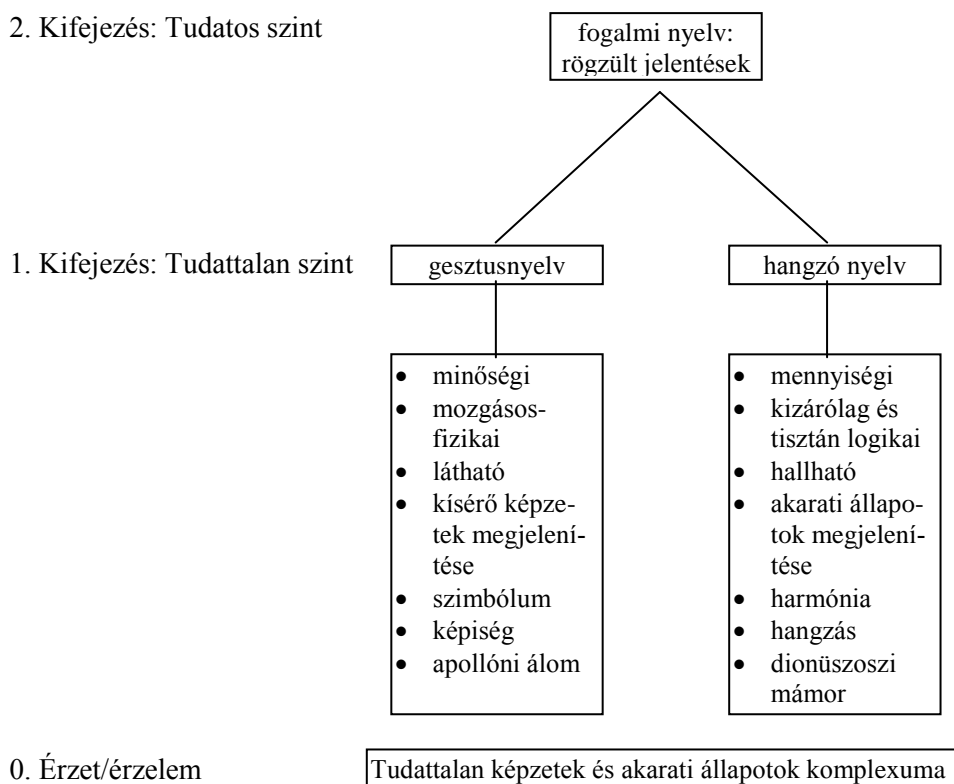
2. Kifejezés: Tudatos szint

fogalmi nyelv: rögzült jelentések

1. Kifejezés: Tudattalan szint

gesztusnyelv

hangzó nyelv

- minőségi
- mozgásos-fizikai
- látható
- kísérő képzetek megjelenítése
- szimbólum
- képiség
- apollóni álom

- mennyiségi
- kizárólag és tisztán logikai
- hallható
- akarati állapotok megjelenítése
- harmónia
- hangzás
- dionüszoszi mámor

0. Érzet/érzelem

Tudattalan képzetek és akarati állapotok komplexuma